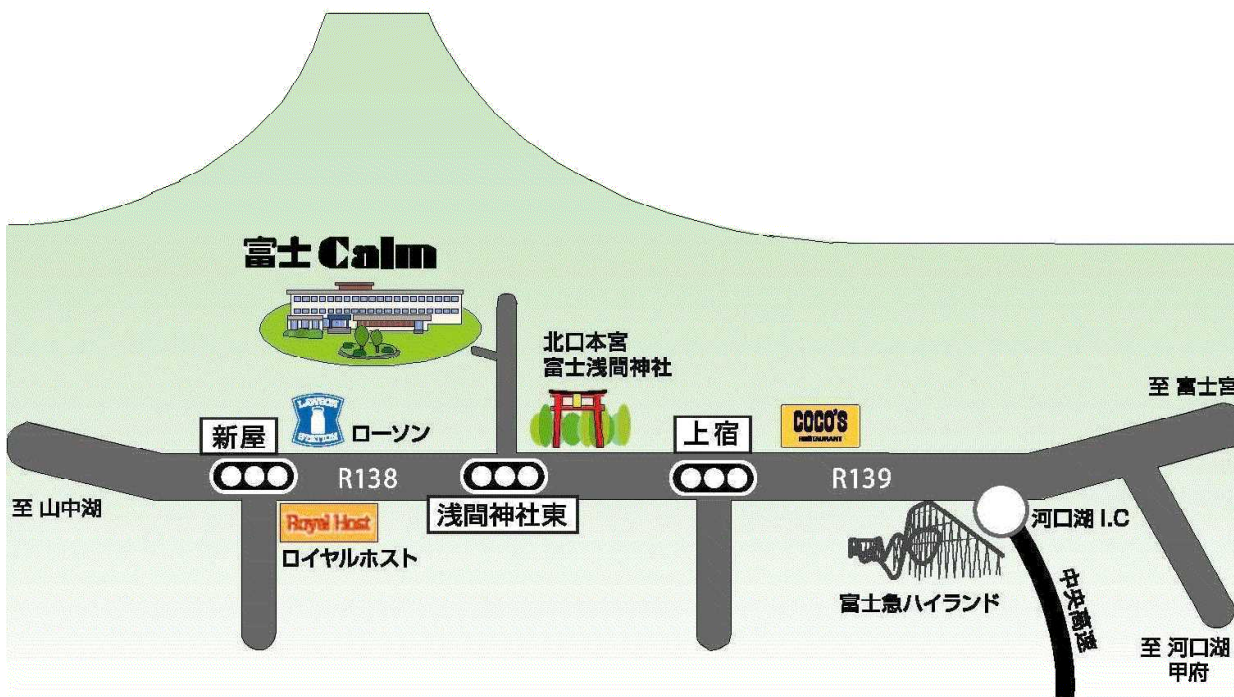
富士Calm

北口本宮
富士浅間神社

至 富士宮

LAWSON STATION
ローソン

新屋

上宿

COCO'S RESTAURANT

R138

R139

至 山中湖

浅間神社東

河口湖 I.C

Royal Host
ロイヤルホスト

中央高速

富士急ハイランド

至 河口湖
甲府